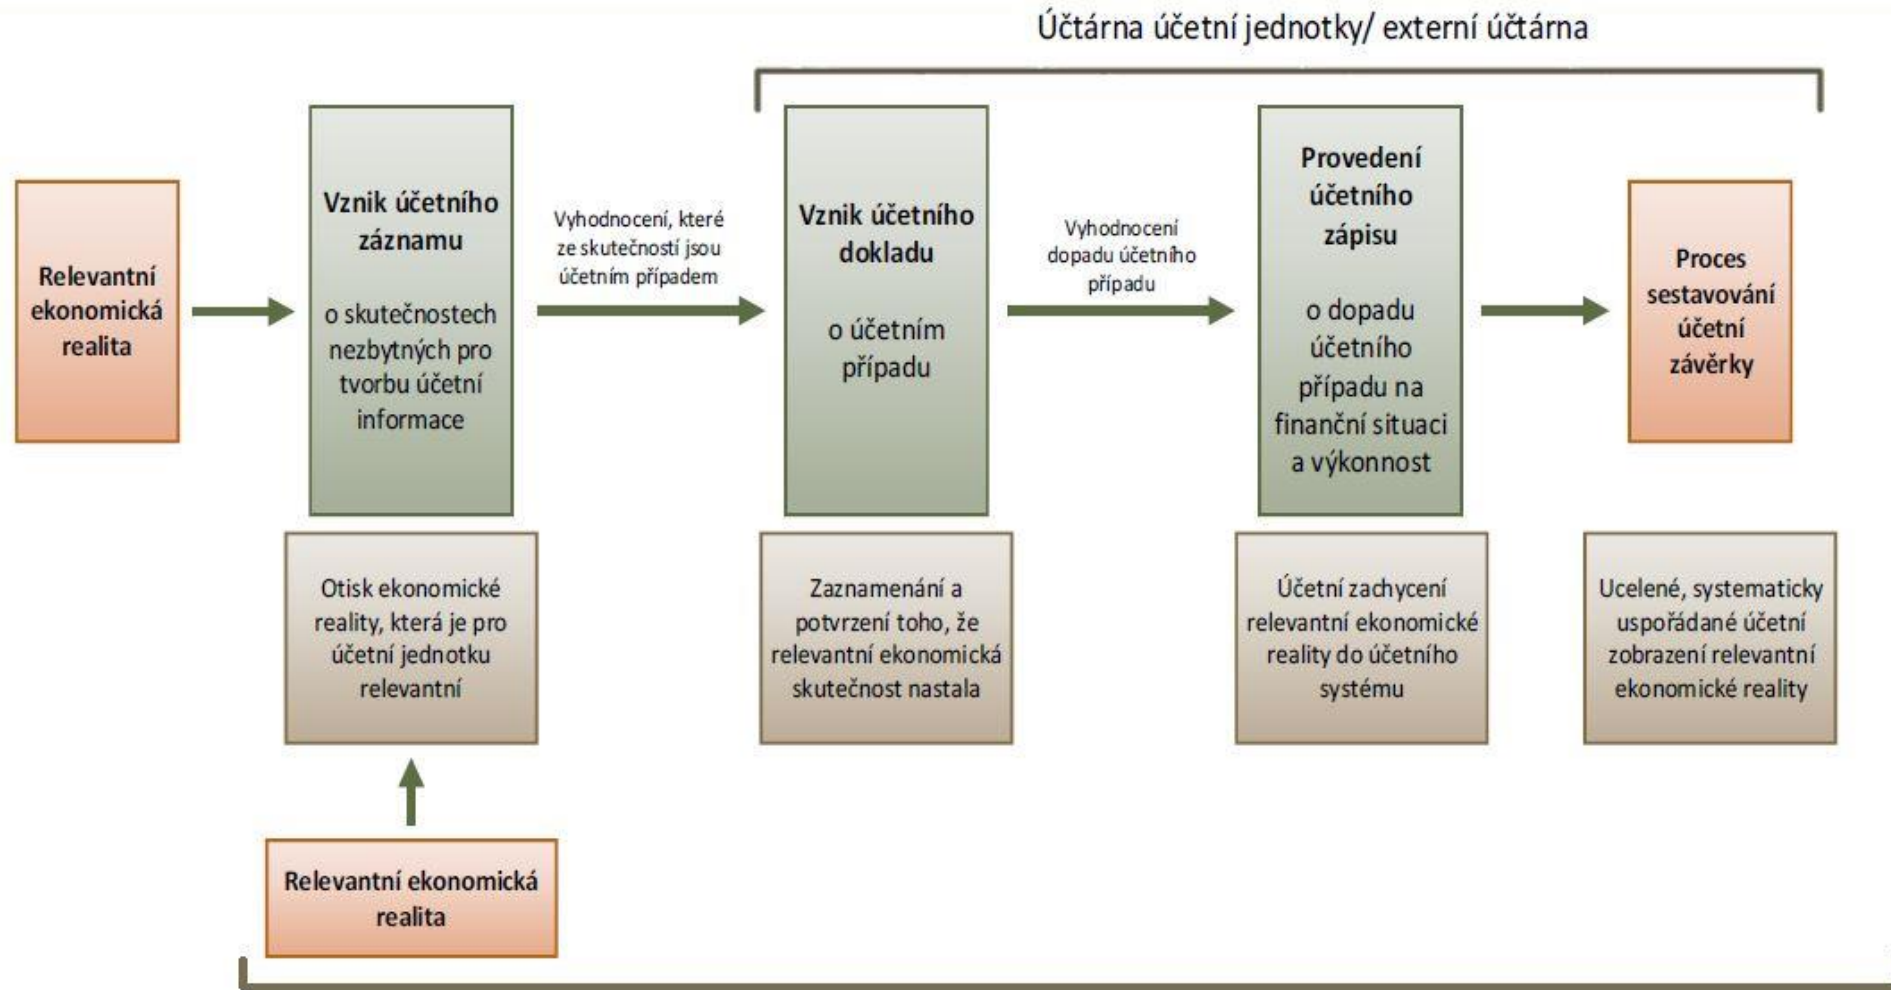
Účtárna účetní jednotky/ externí účtárna

Relevantní ekonomická realita

Vznik účetního záznamu

o skutečnostech nezbytných pro tvorbu účetní informace

Vyhodnocení, které ze skutečností jsou účetním případem

Vznik účetního dokladu

o účetním případu

Vyhodnocení dopadu účetního případu

Provedení účetního zápisu

o dopadu účetního případu na finanční situaci a výkonnost

Proces sestavování účetní závěrky

Otisk ekonomické reality, která je pro účetní jednotku relevantní

Zaznamenání a potvrzení toho, že relevantní ekonomická skutečnost nastala

Účetní zachycení relevantní ekonomické reality do účetního systému

Ucelené, systematicky uspořádané účetní zobrazení relevantní ekonomické reality

Relevantní ekonomická realita